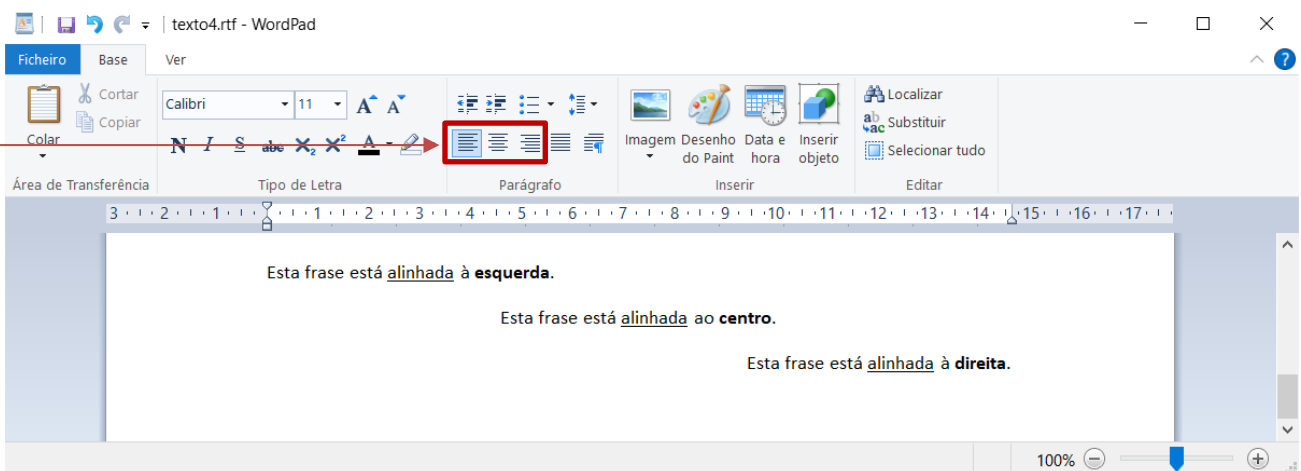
texto4.rtf - WordPad

Ficheiro Base Ver

Colar
Cortar
Copiar
Área de Transferência

Calibri 11
N I S abc $X_2$ $X^2$ A
Tipo de Letra

Parágrafo

Imagem
Desenho do Paint
Data e hora
Inserir objeto
Inserir

Localizar
Substituir
Selecionar tudo
Editar

3 · 2 · 1 · 1 · 2 · 3 · 4 · 5 · 6 · 7 · 8 · 9 · 10 · 11 · 12 · 13 · 14 · 15 · 16 · 17

Esta frase está alinhada à **esquerda**.

Esta frase está alinhada ao **centro**.

Esta frase está alinhada à **direita**.

100%